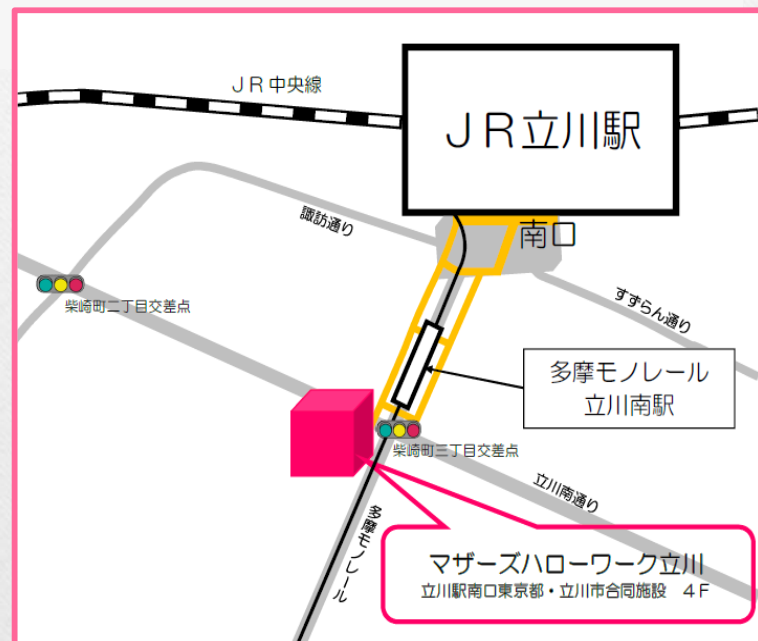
ＪＲ中央線

ＪＲ立川駅

南口

諏訪通り

すずらん通り

柴崎町二丁目交差点

多摩モノレール
立川南駅

柴崎町三丁目交差点

立川南通り

多摩モノレール

マザーズハローワーク立川
立川駅南口東京都・立川市合同施設　４Ｆ